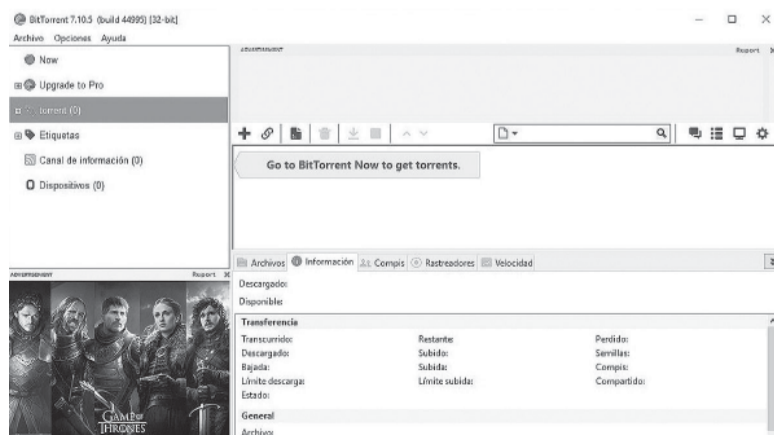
BitTorrent 7.10.5 (build 44995) [32-bit]

Archivo Opciones Ayuda

Now

Upgrade to Pro

torrent (0)

Etiquetas

Canal de información (0)

Dispositivos (0)

ADVERTISEMENT Report

ADVERTISEMENT Report

Go to BitTorrent Now to get torrents.

Archivos Información Compis Rastreadores Velocidad

Descargado:

Disponible:

Transferencia

| | | |
|---|---|---|
| Transcurrido: | Restante: | Perdido: |
| Descargado: | Subido: | Semillas: |
| Bajada: | Subida: | Compis: |
| Límite descarga: | Límite subida: | Compartido: |
| Estado: | | |

General

Archivo:

GAME OF THRONES